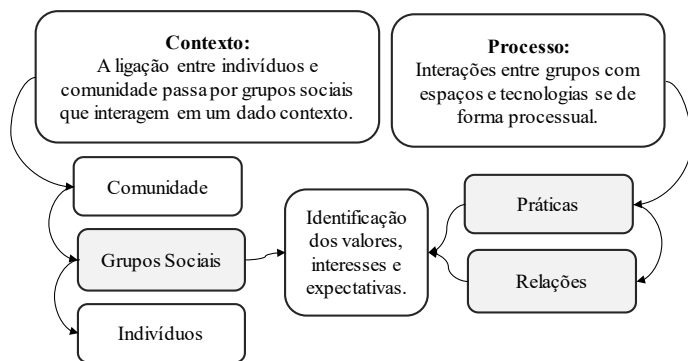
Contexto:
A ligação entre indivíduos e comunidade passa por grupos sociais que interagem em um dado contexto.

Processo:
Interações entre grupos com espaços e tecnologias se de forma processual.

Comunidade

Grupos Sociais

Indivíduos

Identificação dos valores, interesses e expectativas.

Práticas

Relações